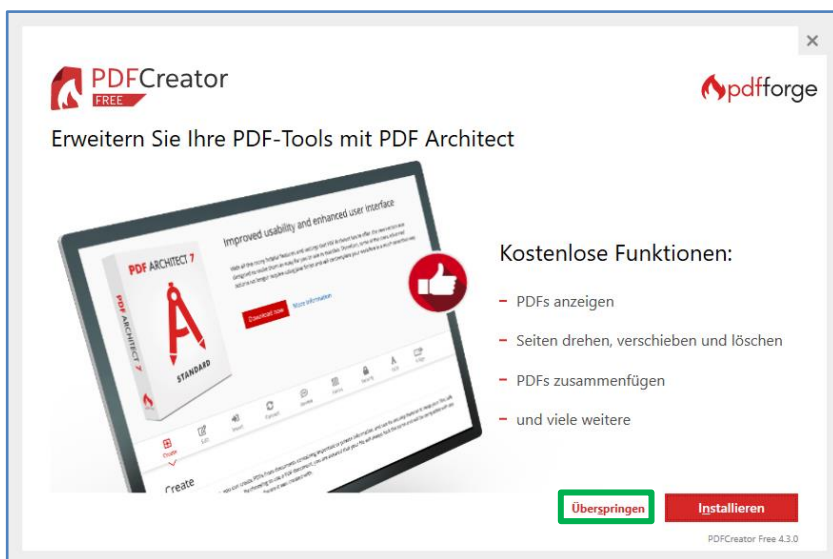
PDFCreator FREE

pdfforge

Erweitern Sie Ihre PDF-Tools mit PDF Architect

Improved usability and enhanced user interface

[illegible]

PDF ARCHITECT 7

PDF ARCHITECT 7

STANDARD

Download now

More information

Create

Edit

Insert

Convert

Review

Forms

Security

OCR

Page

Create

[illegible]

Kostenlose Funktionen:

– PDFs anzeigen

– Seiten drehen, verschieben und löschen

– PDFs zusammenfügen

– und viele weitere

Überspringen

Installieren

PDFCreator Free 4.3.0